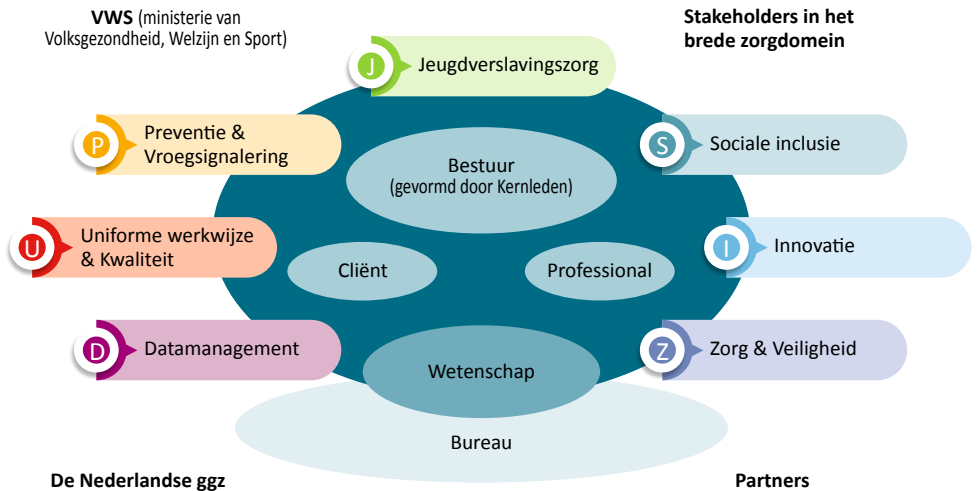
**VWS** (ministerie van Volksgezondheid, Welzijn en Sport)

**Stakeholders in het brede zorgdomein**

J Jeugdverslavingszorg

P Preventie & Vroegsignalering

S Sociale inclusie

Bestuur (gevormd door Kernleden)

U Uniforme werkwijze & Kwaliteit

I Innovatie

Cliënt

Professional

D Datamanagement

Z Zorg & Veiligheid

Wetenschap

Bureau

**De Nederlandse ggz**

**Partners**